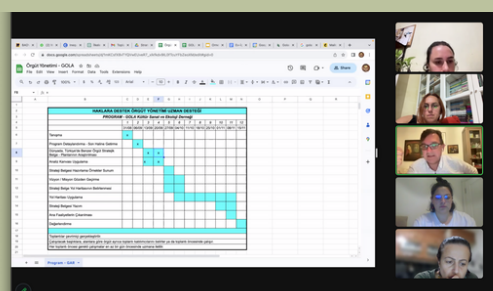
Örgüt Yönetimi - GOLA
File Edit View Insert Format Data Tools Extensions Help
Share

HAKLARA DESTEK ÖRGÜT YÖNETİMİ UZMAN DESTEĞİ
PROGRAM - GOLA KONU: Sevinç ve Ekoloji Derneği

| | 1 | 2 | 3 | 4 | 5 | 6 | 7 | 8 | 9 | 10 | 11 | 12 | 13 |
|---|---|---|---|---|---|---|---|---|---|---|---|---|---|
| Tanışma | | | | | | | | | | | | | |
| Program Detaylandırma - Son Halina Getirme | | | | | | | | | | | | | |
| Stratejik Belgeye Hazırlama/Önceliklerin Sunumu | | | | | | | | | | | | | |
| Vizyon / Misyon Gözden Geçirme | | | | | | | | | | | | | |
| Stratejik Belge Yol Haritasının Belirlenmesi | | | | | | | | | | | | | |
| Yol Haritası Uygulama | | | | | | | | | | | | | |
| Stratejik Belgenin Taslağı | | | | | | | | | | | | | |
| Ana Faaliyetlerin Çıkarılması | | | | | | | | | | | | | |
| Değerlendirme | | | | | | | | | | | | | |

Program - GAM